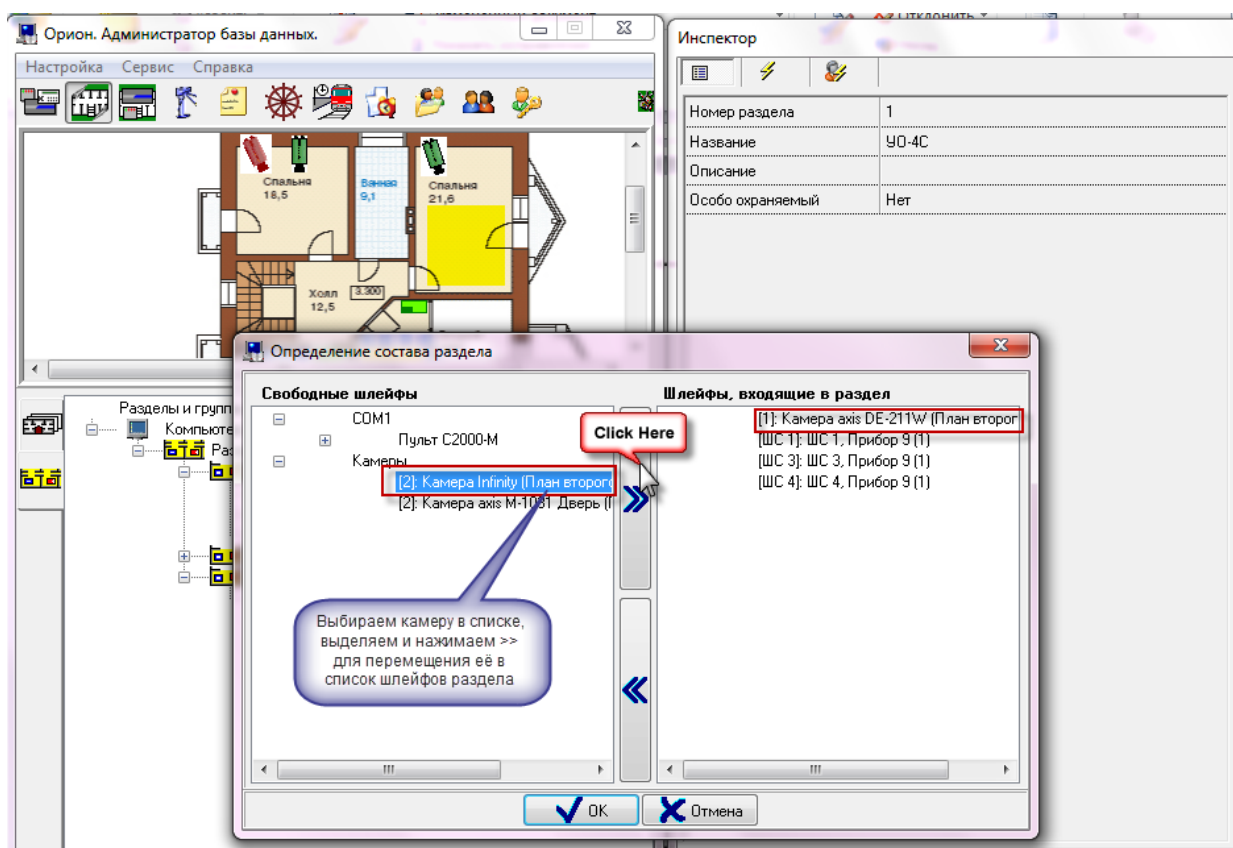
Орион. Администратор базы данных.

Настройка Сервис Справка

Спальня 18,5

Ванная 9,1

Спальня 21,6

Холл 12,5

3.300

Инспектор

| Номер раздела | 1 |
|---|---|
| Название | УО-4С |
| Описание | |
| Особо охраняемый | Нет |

Разделы и групп

Компьюте

Раз

Определение состава раздела

Свободные шлейфы

COM1

Пульт С2000-М

Камеры

[2]: Камера Infinity (План второго

[2]: Камера axis M-1031 Дверь (I

Click Here

Шлейфы, входящие в раздел

[1]: Камера axis DE-211W (План второг

[ШС 1]: ШС 1, Прибор 9 (1)

[ШС 3]: ШС 3, Прибор 9 (1)

[ШС 4]: ШС 4, Прибор 9 (1)

Выбираем камеру в списке, выделяем и нажимаем >> для перемещения её в список шлейфов раздела

ОК

Отмена